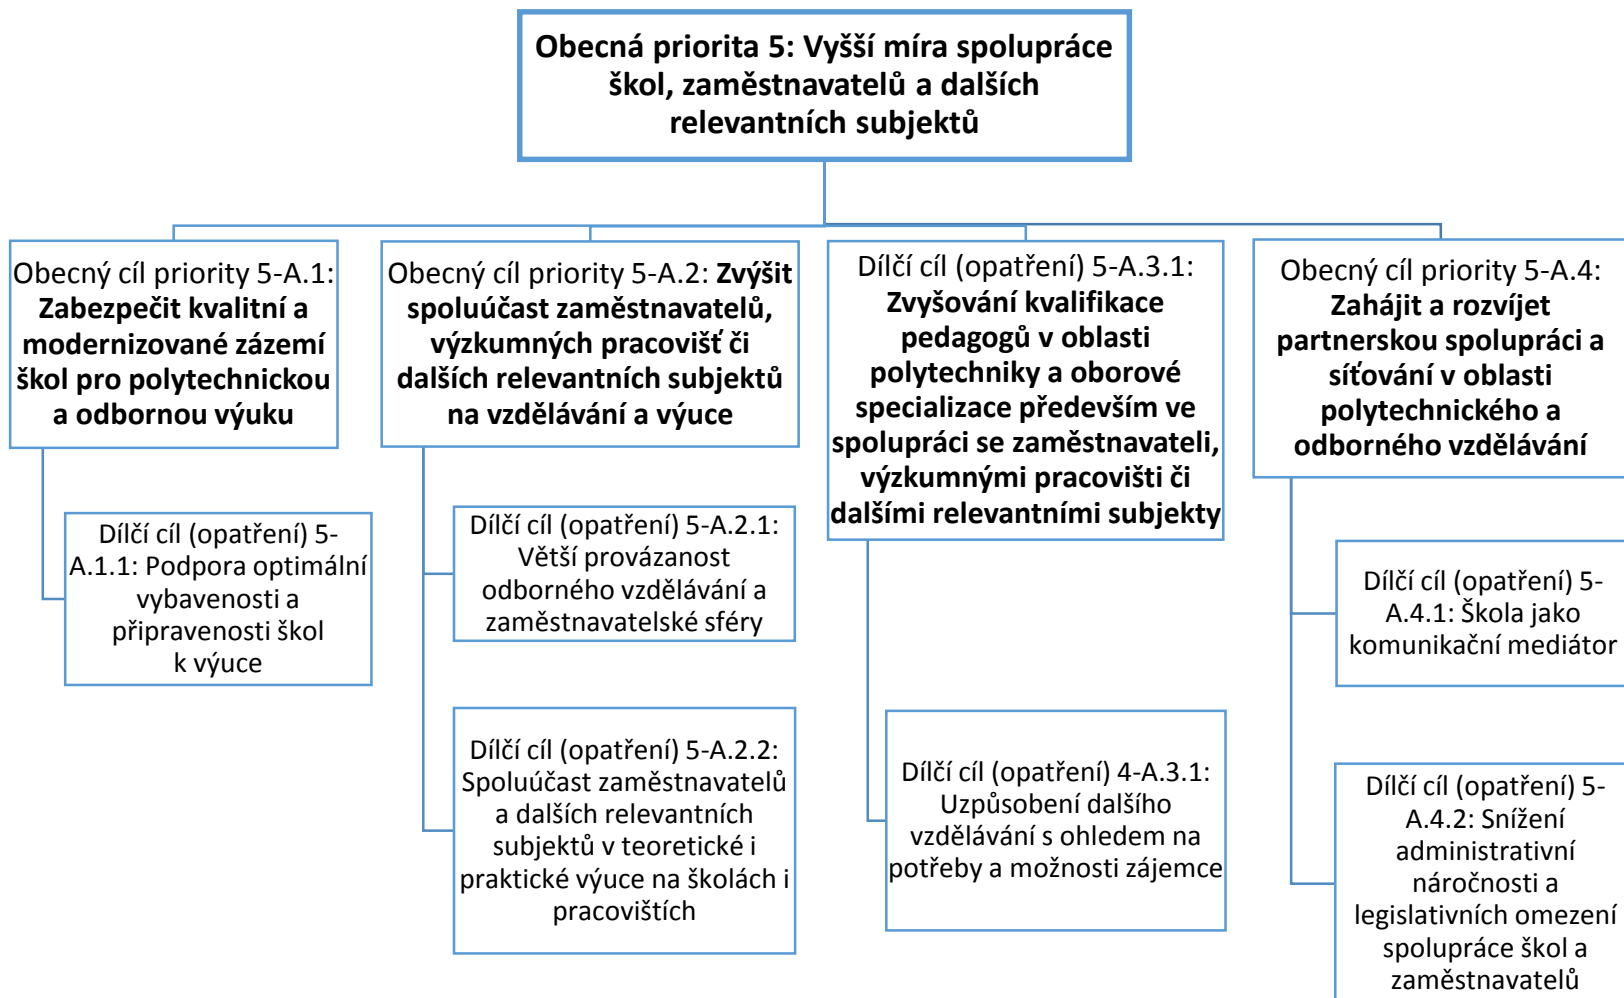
Obecná priorita 5: Vyšší míra spolupráce škol, zaměstnavatelů a dalších relevantních subjektů

Obecný cíl priority 5-A.1: Zabezpečit kvalitní a modernizované zázemí škol pro polytechnickou a odbornou výuku

Dílčí cíl (opatření) 5-A.1.1: Podpora optimální vybavenosti a připravenosti škol k výuce

Obecný cíl priority 5-A.2: Zvýšit spoluúčast zaměstnavatelů, výzkumných pracovišť či dalších relevantních subjektů na vzdělávání a výuce

Dílčí cíl (opatření) 5-A.2.1: Větší provázanost odborného vzdělávání a zaměstnavatelské sféry

Dílčí cíl (opatření) 5-A.2.2: Spoluúčast zaměstnavatelů a dalších relevantních subjektů v teoretické i praktické výuce na školách i pracovištích

Dílčí cíl (opatření) 5-A.3.1: Zvyšování kvalifikace pedagogů v oblasti polytechniky a oborové specializace především ve spolupráci se zaměstnavateli, výzkumnými pracovišti či dalšími relevantními subjekty

Dílčí cíl (opatření) 4-A.3.1: Uzpůsobení dalšího vzdělávání s ohledem na potřeby a možnosti zájemce

Obecný cíl priority 5-A.4: Zahájit a rozvíjet partnerskou spolupráci a síťování v oblasti polytechnického a odborného vzdělávání

Dílčí cíl (opatření) 5-A.4.1: Škola jako komunikační mediátor

Dílčí cíl (opatření) 5-A.4.2: Snížení administrativní náročnosti a legislativních omezení spolupráce škol a zaměstnavatelů